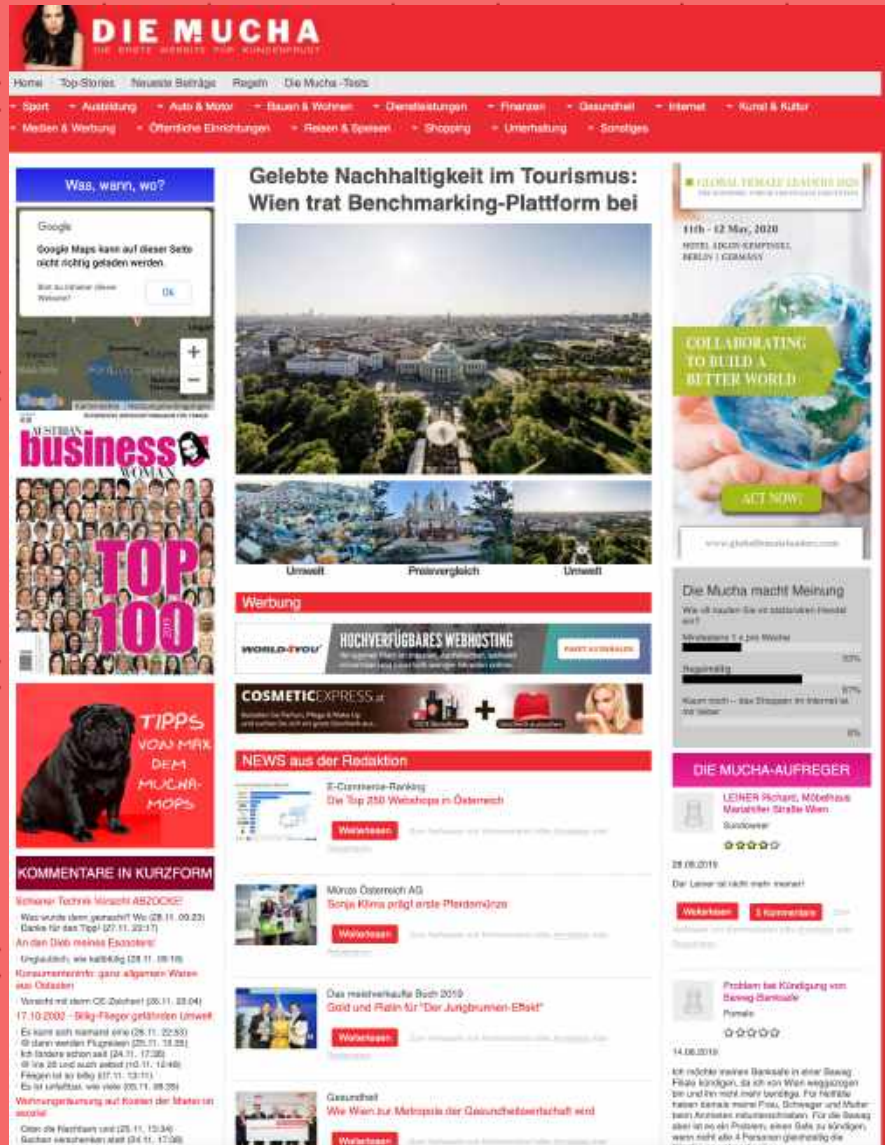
DIE MUCHA
DIE ERSTE WEBSITE FÜR KUNDENFRUST

Home Top-Stories Neueste Beiträge Regeln Die Mucha -Tests

Sport Ausbildung Auto & Motor Bauen & Wohnen Dienstleistungen Finanzen Gesundheit Internet Kunst & Kultur
Medien & Werbung Öffentliche Einrichtungen Reisen & Speisen Shopping Unterhaltung Sonstiges

Was, wann, wo?

Google
Google Maps kann auf dieser Seite nicht richtig geladen werden.
Bist du Inhaber dieser Website?
OK

AUSTRIAN business WOMAN
TOP 100

TIPPS VON MAX DEM MUCHA-MOPS

KOMMENTARE IN KURZFORM

Schwerer Technik-Verzicht ABZOCKE!
Was wurde denn gemacht? Wo (28.11. 09:23)
Danke für den Tipp! (27.11. 23:17)
An den Dieb meines Escooters!
Unglaublich, wie kaltblütig (28.11. 09:18)
Konsumenteninfo: ganz allgemein Waren aus Ostasien
Vorsicht mit dem CE-Zeichen! (26.11. 20:04)
17.10.2002 - Billig-Flieger gefährden Umwelt
Es kann sich niemand eine (26.11. 22:53)
Ich dann werden Flugreisen (25.11. 18:25)
Ich fordere schon seit (24.11. 17:38)
Ich bis 26 und auch selbst (10.11. 12:48)
Fliegen ist zu billig (07.11. 13:11)
Es ist unfaßbar, wie viele (05.11. 08:28)
Wohnungsräumung auf Kosten der Mieter im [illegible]
Oben die Nachbarn und (25.11. 13:34)
Sachen verschenken statt (24.11. 17:08)

Gelebte Nachhaltigkeit im Tourismus: Wien trat Benchmarking-Plattform bei

Umwelt Preisvergleich Umwelt

Werbung

WORLD4YOU HOCHVERFÜGBARES WEBHOSTING

COSMETICEXPRESS.at

NEWS aus der Redaktion

E-Commerce-Ranking
Die Top 250 Webshops in Österreich
Weiterlesen

Münze Österreich AG
Sonja Klima prägt erste Pferdemünze
Weiterlesen

Das meistverkaufte Buch 2019
Gold und Platin für "Der Jungbrunnen-Effekt"
Weiterlesen

Gesundheit
Wie Wien zur Metropole der Gesundheitswirtschaft wird
Weiterlesen

GLOBAL FEMALE LEADERS 2020
11th - 12 May, 2020
HOTEL ADLON KEMPINSKI BERLIN | GERMANY
COLLABORATING TO BUILD A BETTER WORLD
ACT NOW!
www.globalfemaleleaders.com

Die Mucha macht Meinung
Wie oft kaufen Sie im stationären Handel ein?
Mindestens 1 x pro Woche
33%
Regelmäßig
57%
Kaum noch – das Shoppen im Internet ist mir lieber
9%

DIE MUCHA-AUFREGER

LEINER Richard, Möbelhaus Mariahilfer Straße Wien
Sundowner
28.08.2019
Der Leiner ist nicht mehr meiner!
Weiterlesen 3 Kommentare

Problem bei Kündigung von Bawag Banksafe
Pomelo
14.08.2019
Ich möchte meinen Banksafe in einer Bawag Filiale kündigen, da ich von Wien weggezogen bin und ihn nicht mehr benötige. Für Notfälle haben damals meine Frau, Schwager und Mutter beim Anmieten mitunterschrieben. Für die Bawag aber ist es ein Problem, einen Safe zu kündigen, wenn nicht alle 4 Personen gleichzeitig die